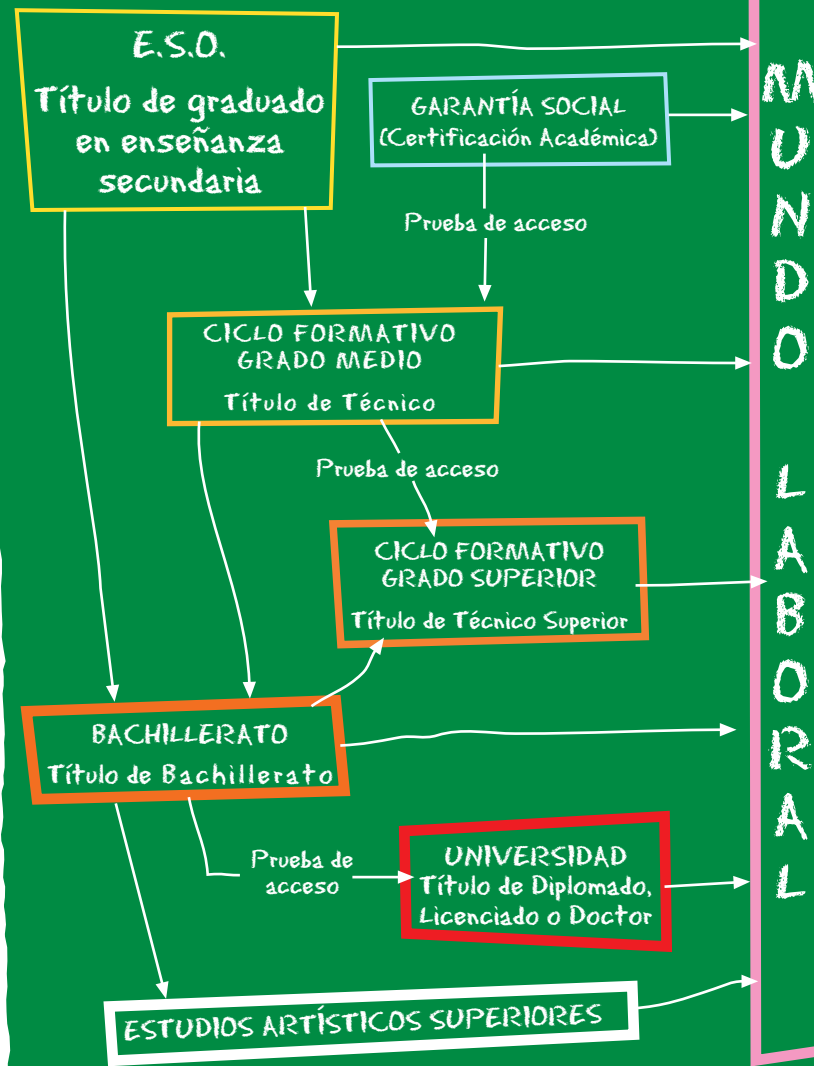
E.S.O.
Título de graduado en enseñanza secundaria

GARANTÍA SOCIAL
(Certificación Académica)

Prueba de acceso

CICLO FORMATIVO
GRADO MEDIO
Título de Técnico

Prueba de acceso

CICLO FORMATIVO
GRADO SUPERIOR
Título de Técnico Superior

BACHILLERATO
Título de Bachillerato

Prueba de acceso

UNIVERSIDAD
Título de Diplomado, Licenciado o Doctor

ESTUDIOS ARTÍSTICOS SUPERIORES

MUNDO LABORAL